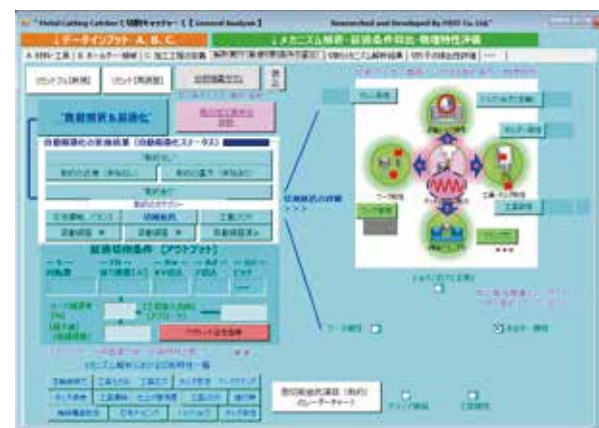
" Metal Cutting Catcher [ 切削キャッチャー ] [ General Analyst ]    Researched and Developed by HSST Co. Ltd"

[ データインプット A, B, C.    [ メカニズム解析・最適条件算出・物理特性評価

"自動解析＆最適化"

自動解析化の実施結果（自動解析ステータス）

最適切削条件 [アウトプット]

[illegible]